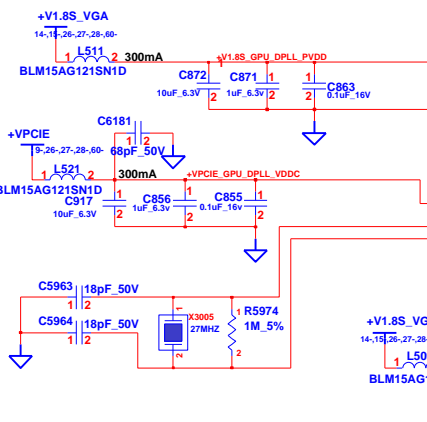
+V1.8S_VGA
14-,15-,26-,27-,28-,60-
L511
1 2 300mA
BLM15AG121SN1D
+V1.8S_GPU_DPLL_PVDD
C872
C871
1
C863
10uF_6.3V
1uF_6.3V
0.1uF_16V
2
C6181
1 2
68pF_50V
+VPCIE
9-,26-,27-,28-,60-
L521
1 2 300mA
BLM15AG121SN1D
+VPCIE_GPU_DPLL_VDDC
C917
10uF_6.3V
C856
1uF_6.3V
C855
0.1uF_16v
1
2
1
2
1
2
C5963
18pF_50V
1 2
C5964
18pF_50V
1 2
X3005
27MHZ
1
2
R5974
1M_5%
1
2
+V1.8S_VG
14-,15-,26-,27-,28-
L50
BLM15AG1